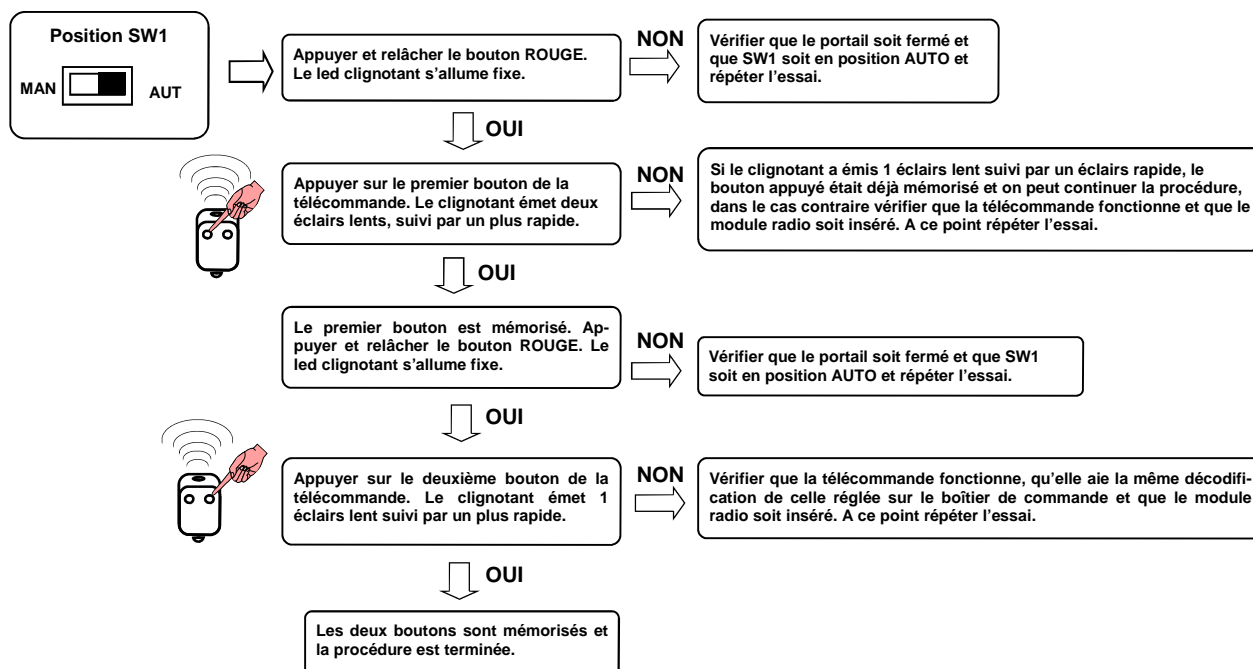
Position SW1

MAN AUT

Appuyer et relâcher le bouton ROUGE. Le led clignotant s'allume fixe.

NON

Vérifier que le portail soit fermé et que SW1 soit en position AUTO et répéter l'essai.

OUI

Appuyer sur le premier bouton de la télécommande. Le clignotant émet deux éclairs lents, suivi par un plus rapide.

NON

Si le clignotant a émis 1 éclairs lent suivi par un éclairs rapide, le bouton appuyé était déjà mémorisé et on peut continuer la procédure, dans le cas contraire vérifier que la télécommande fonctionne et que le module radio soit inséré. A ce point répéter l'essai.

OUI

Le premier bouton est mémorisé. Appuyer et relâcher le bouton ROUGE. Le led clignotant s'allume fixe.

NON

Vérifier que le portail soit fermé et que SW1 soit en position AUTO et répéter l'essai.

OUI

Appuyer sur le deuxième bouton de la télécommande. Le clignotant émet 1 éclairs lent suivi par un plus rapide.

NON

Vérifier que la télécommande fonctionne, qu'elle aie la même décodification de celle réglée sur le boîtier de commande et que le module radio soit inséré. A ce point répéter l'essai.

OUI

Les deux boutons sont mémorisés et la procédure est terminée.